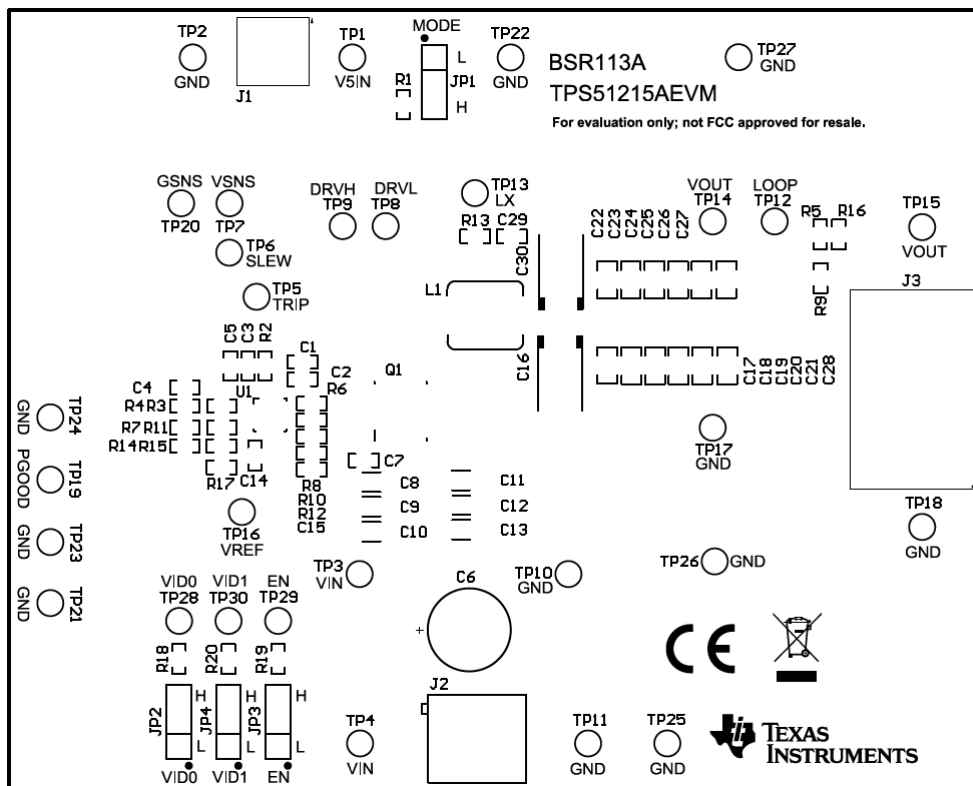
TP2
GND
J1
TP1
V5IN
MODE
L
R1
JP1
H
TP22
GND
BSR113A
TPS51215AEVM
For evaluation only; not FCC approved for resale.
TP27
GND

GSNS
VSNS
TP20
TP7
TP6
SLEW
DRVH
DRVL
TP9
TP8
TP13
LX
R13
C29
C30
C22 C23 C24 C25 C26 C27
VOUT
TP14
LOOP
TP12
R5
R16
TP15
VOUT
TP5
TRIP
L1
R9
J3
C5 C3 R2
C1
C2
R6
Q1
C4
U1
R4R3
R7R11
R14R15
C16
C17 C18 C19 C20 C21 C28
GND
TP24
PGOOD
TP19
GND
TP23
GND
TP21
R17
C14
R8
R10
R12
C15
C7
C8
C9
C10
C11
C12
C13
TP17
GND
TP16
VREF
TP18
GND
TP3
VIN
TP10
GND
TP26
GND
C6
+
VID0
VID1
EN
TP28
TP30
TP29
R18
R20
R19
CE
JP2
JP4
JP3
H
H
H
L
L
L
VID0
VID1
EN
J2
TP4
VIN
TP11
GND
TP25
GND
TEXAS
INSTRUMENTS